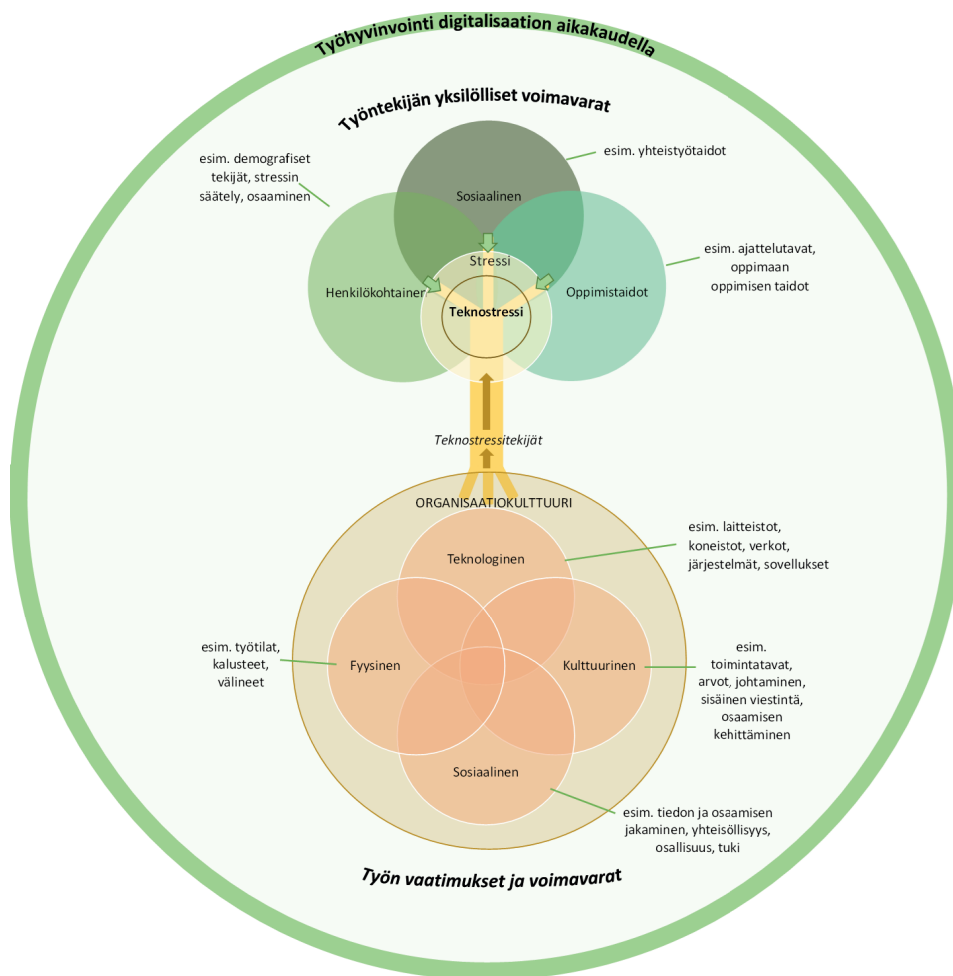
Työhyvinvointi digitalisaation aikakaudella

Työntekijän yksilölliset voimavarat

esim. demografiset tekijät, stressin säätely, osaaminen

Sosiaalinen

esim. yhteistyötaidot

Stressi

Henkilökohtainen

Teknostressi

Oppimistaidot

esim. ajattelutavat, oppimaan oppimisen taidot

Teknostressitekijät

ORGANISAATIOKULTTUURI

Teknologinen

esim. laitteistot, koneistot, verkot, järjestelmät, sovellukset

esim. työtilat, kalusteet, välineet

Fyysinen

Kulttuurinen

esim. toimintatavat, arvot, johtaminen, sisäinen viestintä, osaamisen kehittäminen

Sosiaalinen

esim. tiedon ja osaamisen jakaminen, yhteisöllisyys, osallisuus, tuki

Työn vaatimukset ja voimavarat